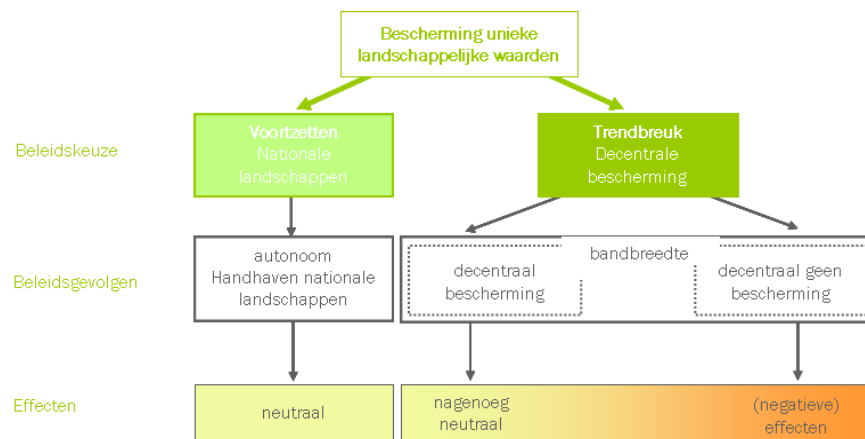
Bescherming unieke landschappelijke waarden

Beleidskeuze

Voortzetten
Nationale landschappen

Trendbreuk
Decentrale bescherming

Beleidsgevolgen

autonoom
Handhaven nationale landschappen

bandbreedte

decentraal bescherming

decentraal geen bescherming

Effecten

neutraal

nagenoeg neutraal

(negatieve) effecten